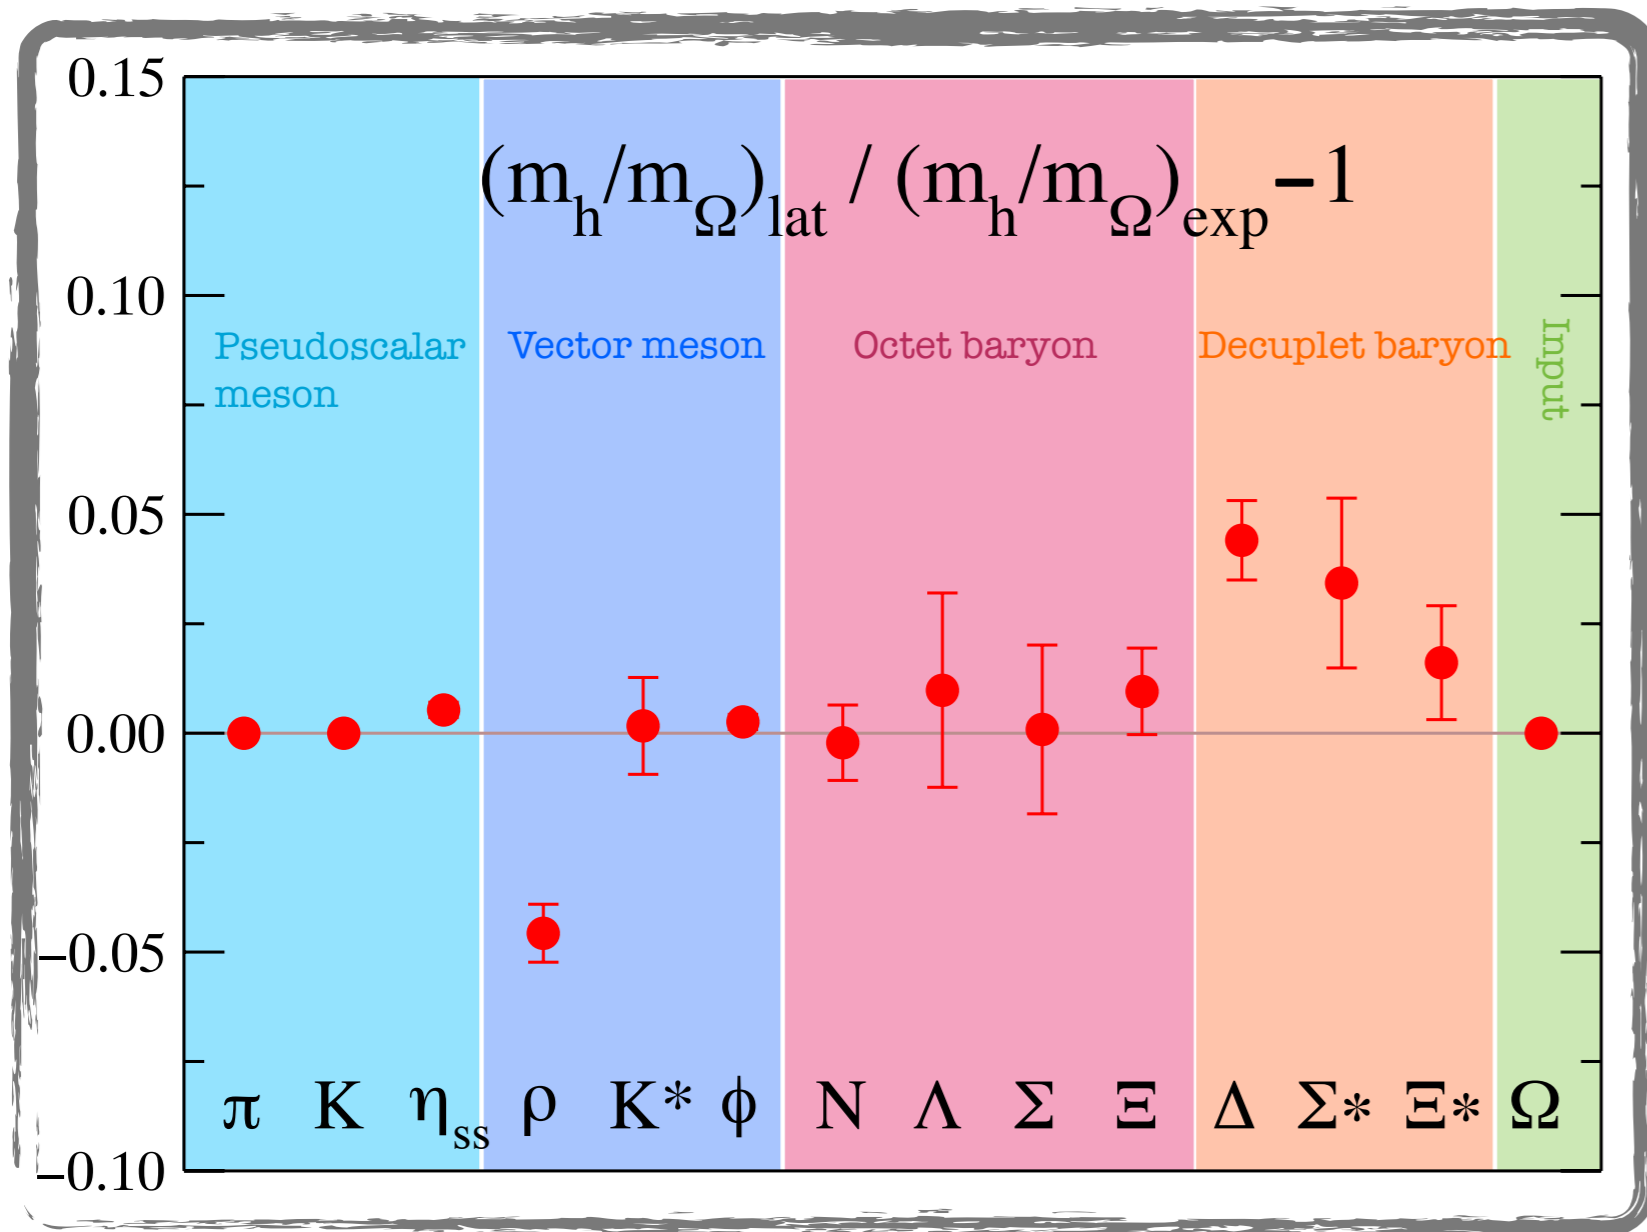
0.15

0.10

0.05

0.00

−0.05

−0.10

$(m_h/m_\Omega)_{lat} / (m_h/m_\Omega)_{exp} - 1$

Pseudoscalar meson

Vector meson

Octet baryon

Decuplet baryon

Input

$\pi$ K $\eta_{ss}$ $\rho$ K* $\phi$ N $\Lambda$ $\Sigma$ $\Xi$ $\Delta$ $\Sigma$* $\Xi$* $\Omega$